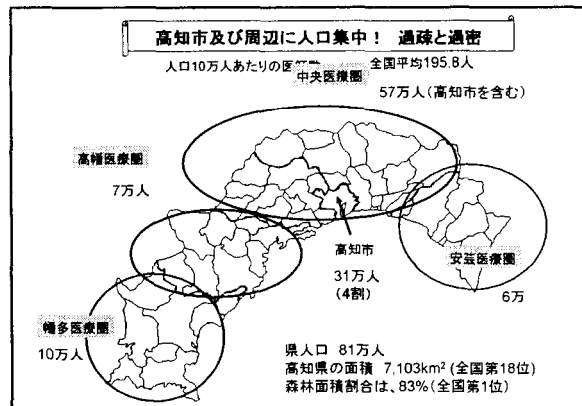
高知市及び周辺に人口集中！ 過疎と過密

人口10万人あたりの医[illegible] 全国平均195.8人

中央医療圏

57万人（高知市を含む）

高幡医療圏

7万人

高知市

31万人
（4割）

安芸医療圏

6万

幡多医療圏

10万人

県人口 81万人
高知県の面積 7,103km$^2$（全国第18位）
森林面積割合は、83%（全国第1位）